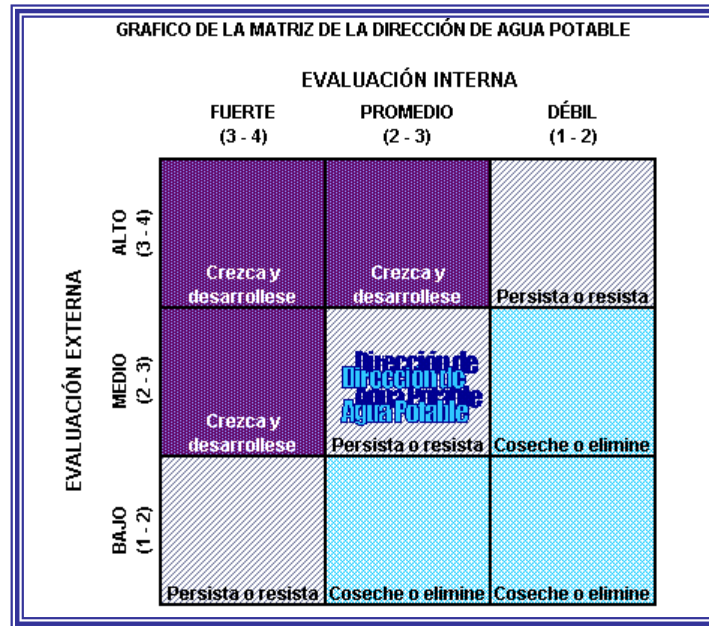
GRAFICO DE LA MATRIZ DE LA DIRECCIÓN DE AGUA POTABLE

EVALUACIÓN INTERNA

| | FUERTE (3 - 4) | PROMEDIO (2 - 3) | DÉBIL (1 - 2) |
|---|---|---|---|
| ALTO (3 - 4) | Crezca y desarrollese | Crezca y desarrollese | Persista o resista |
| MEDIO (2 - 3) | Crezca y desarrollese | Dirección de Agua Potable Persista o resista | Coseche o elimine |
| BAJO (1 - 2) | Persista o resista | Coseche o elimine | Coseche o elimine |

EVALUACIÓN EXTERNA